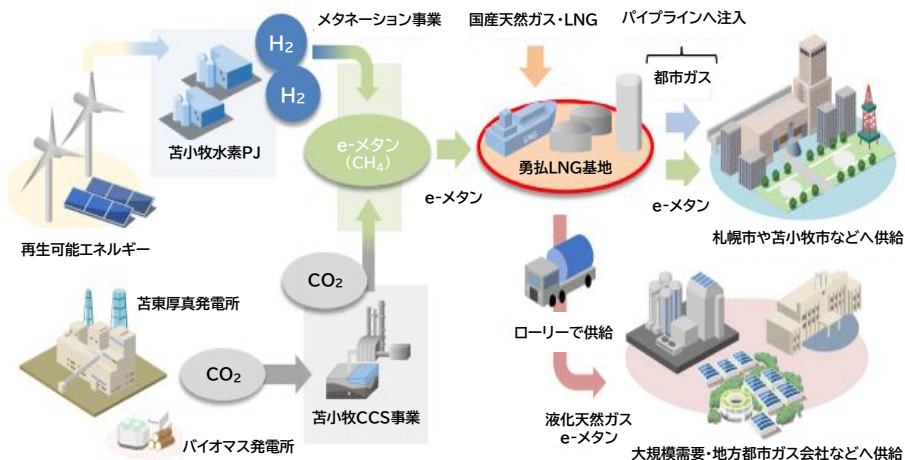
メタネーション事業

国産天然ガス・LNG

パイプラインへ注入

$H_2$

$H_2$

都市ガス

苫小牧水素PJ

e-メタン ($CH_4$)

LNG

勇払LNG基地

e-メタン

e-メタン

再生可能エネルギー

札幌市や苫小牧市などへ供給

$CO_2$

苫東厚真発電所

ローリーで供給

$CO_2$

苫小牧CCS事業

液化天然ガス
e-メタン

バイオマス発電所

大規模需要・地方都市ガス会社などへ供給